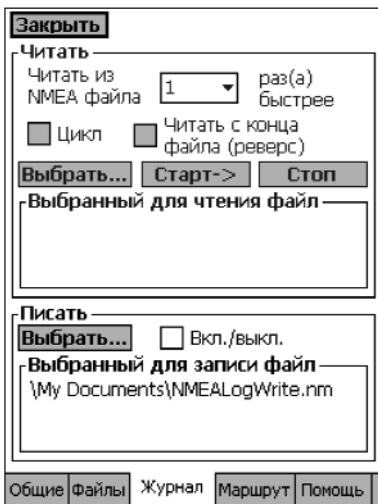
Закрыть

Читать

Читать из NMEA файла
1
раз(а) быстрее

Цикл
Читать с конца файла (реверс)

Выбрать...
Старт->
Стоп

Выбранный для чтения файл

Писать

Выбрать...
Вкл./выкл.

Выбранный для записи файл
\My Documents\NMEALogWrite.nm

Общие
Файлы
Журнал
Маршрут
Помощь